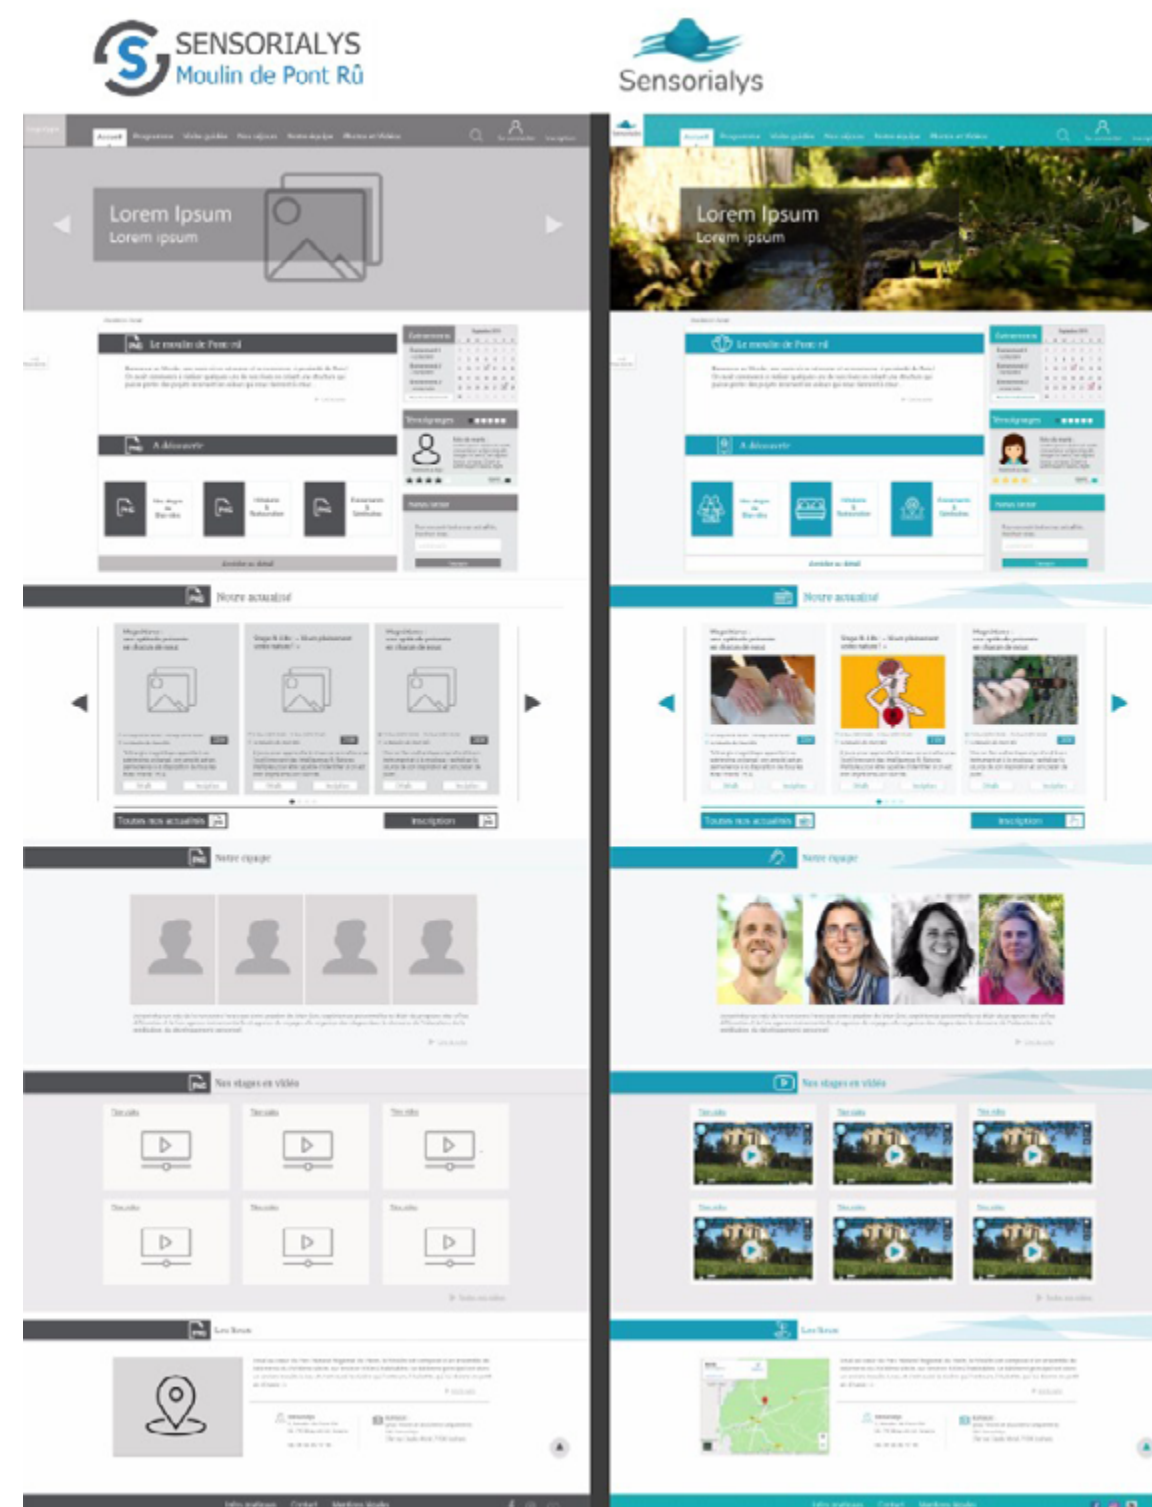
SENSORIALYS
Moulin de Pont Rû

Sensorialys

Accueil Programme Visite guidée Nos séjours Notre équipe Photos et Vidéos

Lorem Ipsum
Lorem ipsum

Le moulin de Pont rû

A découvrir

Témoignages

Notre actualité

Toutes nos actualités

Inscription

Notre équipe

Nos stages en vidéo

Les lieux

Accueil Programme Visite guidée Nos séjours Notre équipe Photos et Vidéos

Lorem Ipsum
Lorem ipsum

Le moulin de Pont rû

A découvrir

Témoignages

Notre actualité

Toutes nos actualités

Inscription

Notre équipe

Nos stages en vidéo

Les lieux